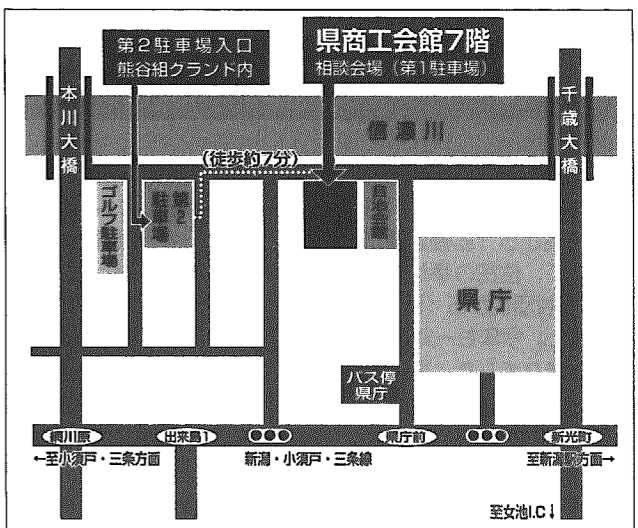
第2駐車場入口
熊谷組グランド内

県商工会館7階
相談会場（第1駐車場）

本川大橋

千歳大橋

信濃川

（徒歩約7分）

ゴルフ駐車場

第2駐車場

県民会館

県庁

バス停
県庁

網川原

出来島1

県庁前

新光町

←至小須戸・三条方面

新潟・小須戸・三条線

至新潟駅方面→

至女池I.C↓